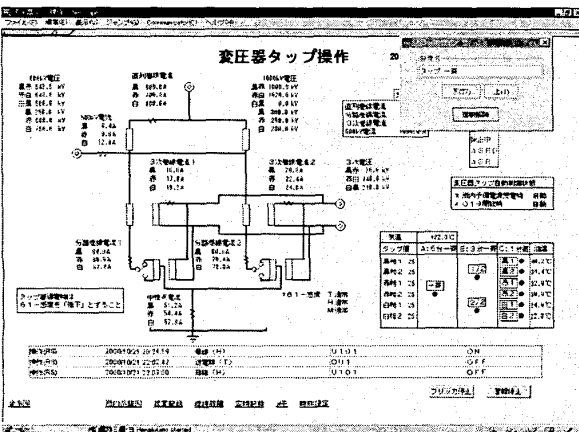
変圧器タップ操作

20

タップ一括

下げ　上げ

選択解除

500kV電圧

154kV電圧

直列巻線電流

1000kV電圧

3次巻線電流1

3次巻線電流2

3次電圧

分路巻線電流

分路巻線電流2

中性点電流

タップ切替後は
各1一括選択を「降下」とすること

タップ位置

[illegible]

2000/10/21 22:14:19　　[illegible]　　U101　　ON

2000/10/21 22:07:47　　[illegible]　　U101　　OFF

2000/10/21 22:07:00　　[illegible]　　U101　　OFF

プリンタ停止　警報停止